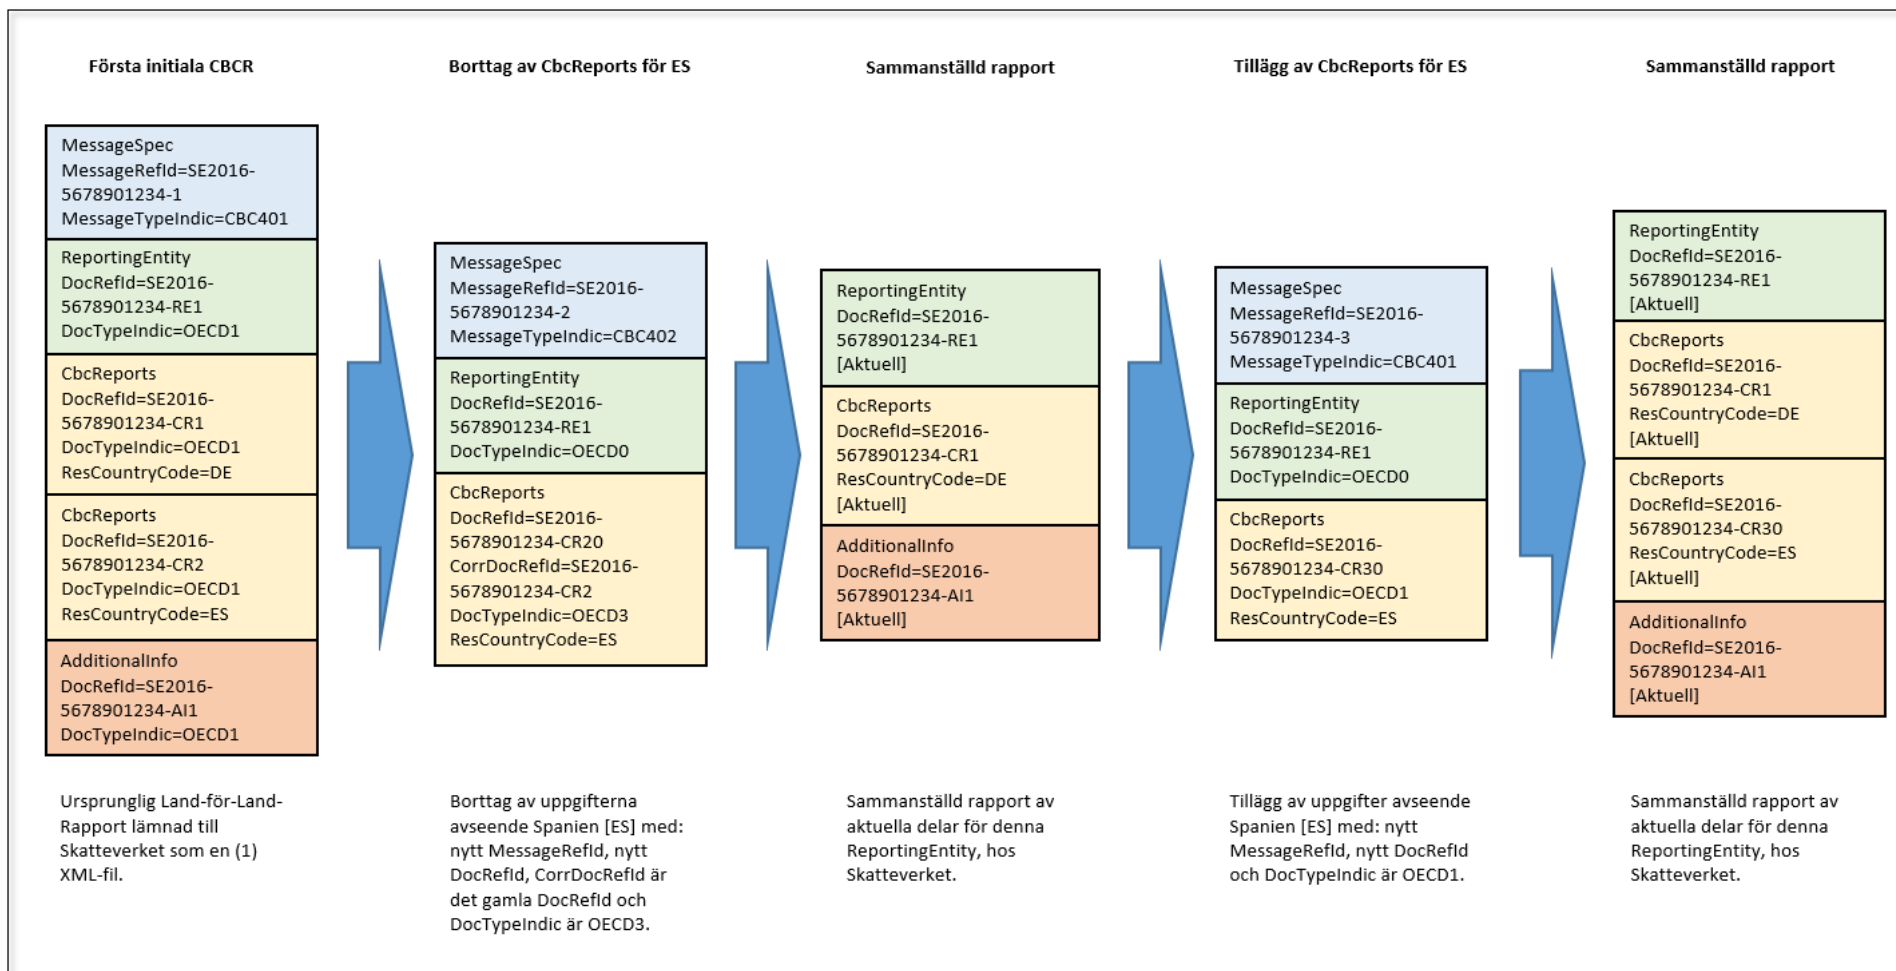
Första initiala CBCR

MessageSpec
MessageRefId=SE2016-5678901234-1
MessageTypeIndic=CBC401

ReportingEntity
DocRefId=SE2016-5678901234-RE1
DocTypeIndic=OECD1

CbcReports
DocRefId=SE2016-5678901234-CR1
DocTypeIndic=OECD1
ResCountryCode=DE

CbcReports
DocRefId=SE2016-5678901234-CR2
DocTypeIndic=OECD1
ResCountryCode=ES

AdditionalInfo
DocRefId=SE2016-5678901234-AI1
DocTypeIndic=OECD1

Ursprunglig Land-för-Land-Rapport lämnad till Skatteverket som en (1) XML-fil.

Borttag av CbcReports för ES

MessageSpec
MessageRefId=SE2016-5678901234-2
MessageTypeIndic=CBC402

ReportingEntity
DocRefId=SE2016-5678901234-RE1
DocTypeIndic=OECD0

CbcReports
DocRefId=SE2016-5678901234-CR20
CorrDocRefId=SE2016-5678901234-CR2
DocTypeIndic=OECD3
ResCountryCode=ES

Borttag av uppgifterna avseende Spanien [ES] med: nytt MessageRefId, nytt DocRefId, CorrDocRefId är det gamla DocRefId och DocTypeIndic är OECD3.

Sammanställd rapport

ReportingEntity
DocRefId=SE2016-5678901234-RE1
[Aktuell]

CbcReports
DocRefId=SE2016-5678901234-CR1
ResCountryCode=DE
[Aktuell]

AdditionalInfo
DocRefId=SE2016-5678901234-AI1
[Aktuell]

Sammanställd rapport av aktuella delar för denna ReportingEntity, hos Skatteverket.

Tillägg av CbcReports för ES

MessageSpec
MessageRefId=SE2016-5678901234-3
MessageTypeIndic=CBC401

ReportingEntity
DocRefId=SE2016-5678901234-RE1
DocTypeIndic=OECD0

CbcReports
DocRefId=SE2016-5678901234-CR30
DocTypeIndic=OECD1
ResCountryCode=ES

Tillägg av uppgifter avseende Spanien [ES] med: nytt MessageRefId, nytt DocRefId och DocTypeIndic är OECD1.

Sammanställd rapport

ReportingEntity
DocRefId=SE2016-5678901234-RE1
[Aktuell]

CbcReports
DocRefId=SE2016-5678901234-CR1
ResCountryCode=DE
[Aktuell]

CbcReports
DocRefId=SE2016-5678901234-CR30
ResCountryCode=ES
[Aktuell]

AdditionalInfo
DocRefId=SE2016-5678901234-AI1
[Aktuell]

Sammanställd rapport av aktuella delar för denna ReportingEntity, hos Skatteverket.